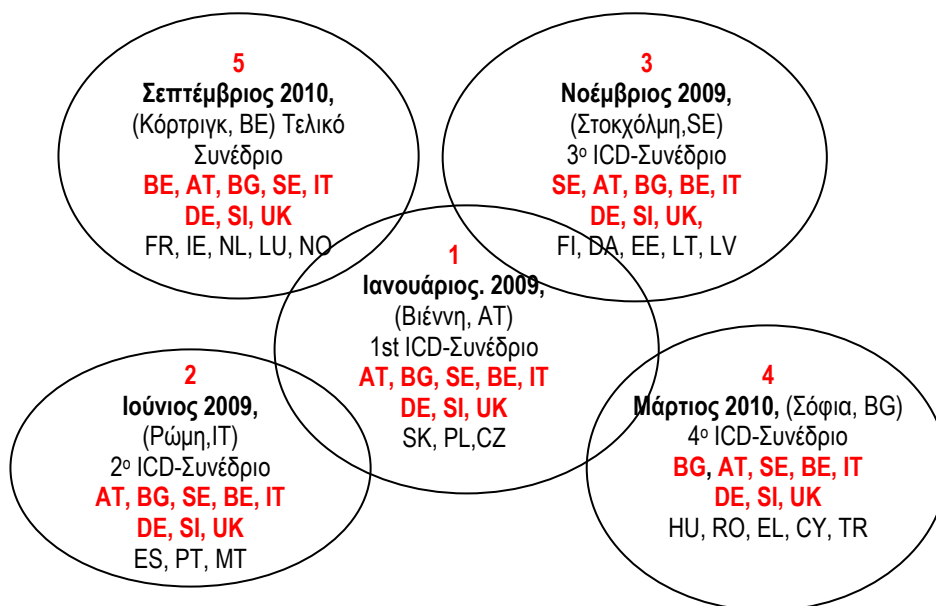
5
**Σεπτέμβριος 2010,**
(Κόρτριγκ, BE) Τελικό Συνέδριο
**BE, AT, BG, SE, IT**
**DE, SI, UK**
FR, IE, NL, LU, NO

3
**Νοέμβριος 2009,**
(Στοκχόλμη,SE)
3ο ICD-Συνέδριο
**SE, AT, BG, BE, IT**
**DE, SI, UK,**
FI, DA, EE, LT, LV

1
**Ιανουάριος. 2009,**
(Βιέννη, AT)
1st ICD-Συνέδριο
**AT, BG, SE, BE, IT**
**DE, SI, UK**
SK, PL,CZ

2
**Ιούνιος 2009,**
(Ρώμη,IT)
2ο ICD-Συνέδριο
**AT, BG, SE, BE, IT**
**DE, SI, UK**
ES, PT, MT

4
**Μάρτιος 2010,** (Σόφια, BG)
4ο ICD-Συνέδριο
**BG, AT, SE, BE, IT**
**DE, SI, UK**
HU, RO, EL, CY, TR